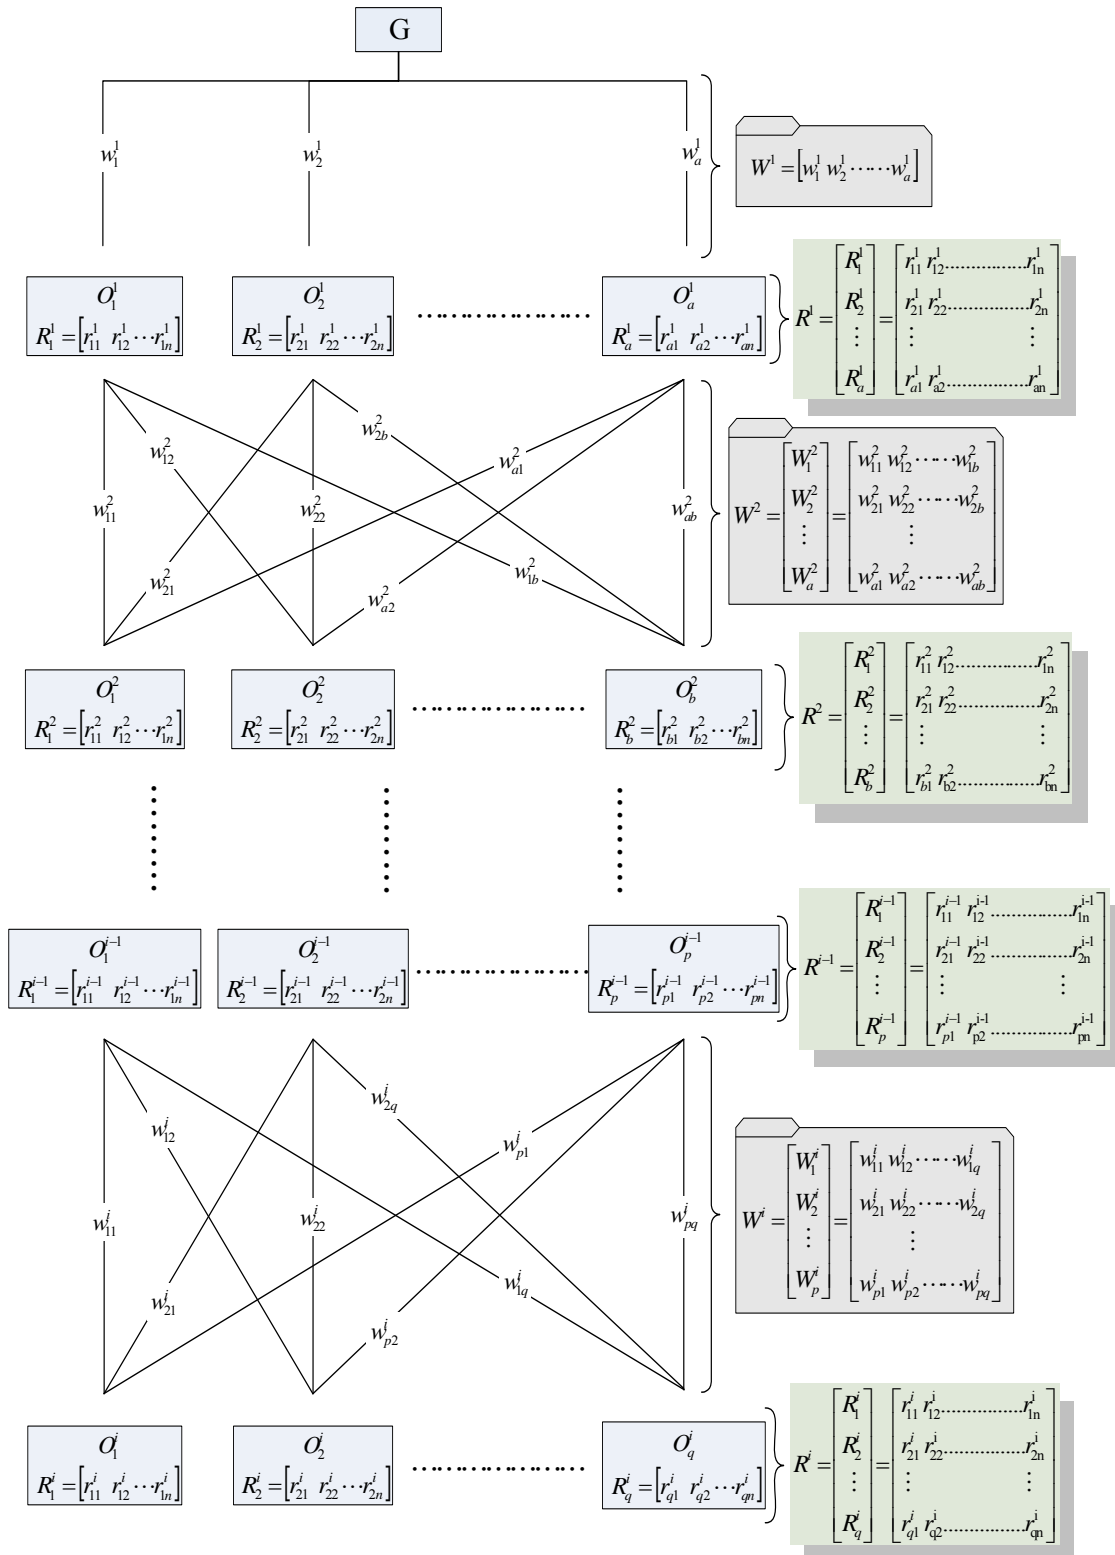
G

$w_1^1$ $w_2^1$ $w_a^1$

$W^1 = [w_1^1\ w_2^1 \cdots\cdots w_a^1]$

$O_1^1$ $R_1^1 = [r_{11}^1\ r_{12}^1 \cdots r_{1n}^1]$

$O_2^1$ $R_2^1 = [r_{21}^1\ r_{22}^1 \cdots r_{2n}^1]$

……………………

$O_a^1$ $R_a^1 = [r_{a1}^1\ r_{a2}^1 \cdots r_{an}^1]$

$R^1 = \begin{bmatrix} R_1^1 \\ R_2^1 \\ \vdots \\ R_a^1 \end{bmatrix} = \begin{bmatrix} r_{11}^1\ r_{12}^1 \cdots\cdots r_{1n}^1 \\ r_{21}^1\ r_{22}^1 \cdots\cdots r_{2n}^1 \\ \vdots \quad \vdots \\ r_{a1}^1\ r_{a2}^1 \cdots\cdots r_{an}^1 \end{bmatrix}$

$w_{2b}^2$ $w_{12}^2$ $w_{a1}^2$ $w_{11}^2$ $w_{22}^2$ $w_{ab}^2$ $w_{21}^2$ $w_{1b}^2$ $w_{a2}^2$

$W^2 = \begin{bmatrix} W_1^2 \\ W_2^2 \\ \vdots \\ W_a^2 \end{bmatrix} = \begin{bmatrix} w_{11}^2\ w_{12}^2 \cdots\cdots w_{1b}^2 \\ w_{21}^2\ w_{22}^2 \cdots\cdots w_{2b}^2 \\ \vdots \\ w_{a1}^2\ w_{a2}^2 \cdots\cdots w_{ab}^2 \end{bmatrix}$

$O_1^2$ $R_1^2 = [r_{11}^2\ r_{12}^2 \cdots r_{1n}^2]$

$O_2^2$ $R_2^2 = [r_{21}^2\ r_{22}^2 \cdots r_{2n}^2]$

……………………

$O_b^2$ $R_b^2 = [r_{b1}^2\ r_{b2}^2 \cdots r_{bn}^2]$

$R^2 = \begin{bmatrix} R_1^2 \\ R_2^2 \\ \vdots \\ R_b^2 \end{bmatrix} = \begin{bmatrix} r_{11}^2\ r_{12}^2 \cdots\cdots r_{1n}^2 \\ r_{21}^2\ r_{22}^2 \cdots\cdots r_{2n}^2 \\ \vdots \quad \vdots \\ r_{b1}^2\ r_{b2}^2 \cdots\cdots r_{bn}^2 \end{bmatrix}$

$O_1^{i-1}$ $R_1^{i-1} = [r_{11}^{i-1}\ r_{12}^{i-1} \cdots r_{1n}^{i-1}]$

$O_2^{i-1}$ $R_2^{i-1} = [r_{21}^{i-1}\ r_{22}^{i-1} \cdots r_{2n}^{i-1}]$

……………………

$O_p^{i-1}$ $R_p^{i-1} = [r_{p1}^{i-1}\ r_{p2}^{i-1} \cdots r_{pn}^{i-1}]$

$R^{i-1} = \begin{bmatrix} R_1^{i-1} \\ R_2^{i-1} \\ \vdots \\ R_p^{i-1} \end{bmatrix} = \begin{bmatrix} r_{11}^{i-1}\ r_{12}^{i-1} \cdots\cdots r_{1n}^{i-1} \\ r_{21}^{i-1}\ r_{22}^{i-1} \cdots\cdots r_{2n}^{i-1} \\ \vdots \quad \vdots \\ r_{p1}^{i-1}\ r_{p2}^{i-1} \cdots\cdots r_{pn}^{i-1} \end{bmatrix}$

$w_{2q}^i$ $w_{12}^i$ $w_{p1}^i$ $w_{11}^i$ $w_{22}^i$ $w_{pq}^i$ $w_{21}^i$ $w_{1q}^i$ $w_{p2}^i$

$W^i = \begin{bmatrix} W_1^i \\ W_2^i \\ \vdots \\ W_p^i \end{bmatrix} = \begin{bmatrix} w_{11}^i\ w_{12}^i \cdots\cdots w_{1q}^i \\ w_{21}^i\ w_{22}^i \cdots\cdots w_{2q}^i \\ \vdots \\ w_{p1}^i\ w_{p2}^i \cdots\cdots w_{pq}^i \end{bmatrix}$

$O_1^i$ $R_1^i = [r_{11}^i\ r_{12}^i \cdots r_{1n}^i]$

$O_2^i$ $R_2^i = [r_{21}^i\ r_{22}^i \cdots r_{2n}^i]$

……………………

$O_q^i$ $R_q^i = [r_{q1}^i\ r_{q2}^i \cdots r_{qn}^i]$

$R^i = \begin{bmatrix} R_1^i \\ R_2^i \\ \vdots \\ R_q^i \end{bmatrix} = \begin{bmatrix} r_{11}^i\ r_{12}^i \cdots\cdots r_{1n}^i \\ r_{21}^i\ r_{22}^i \cdots\cdots r_{2n}^i \\ \vdots \quad \vdots \\ r_{q1}^i\ r_{q2}^i \cdots\cdots r_{qn}^i \end{bmatrix}$